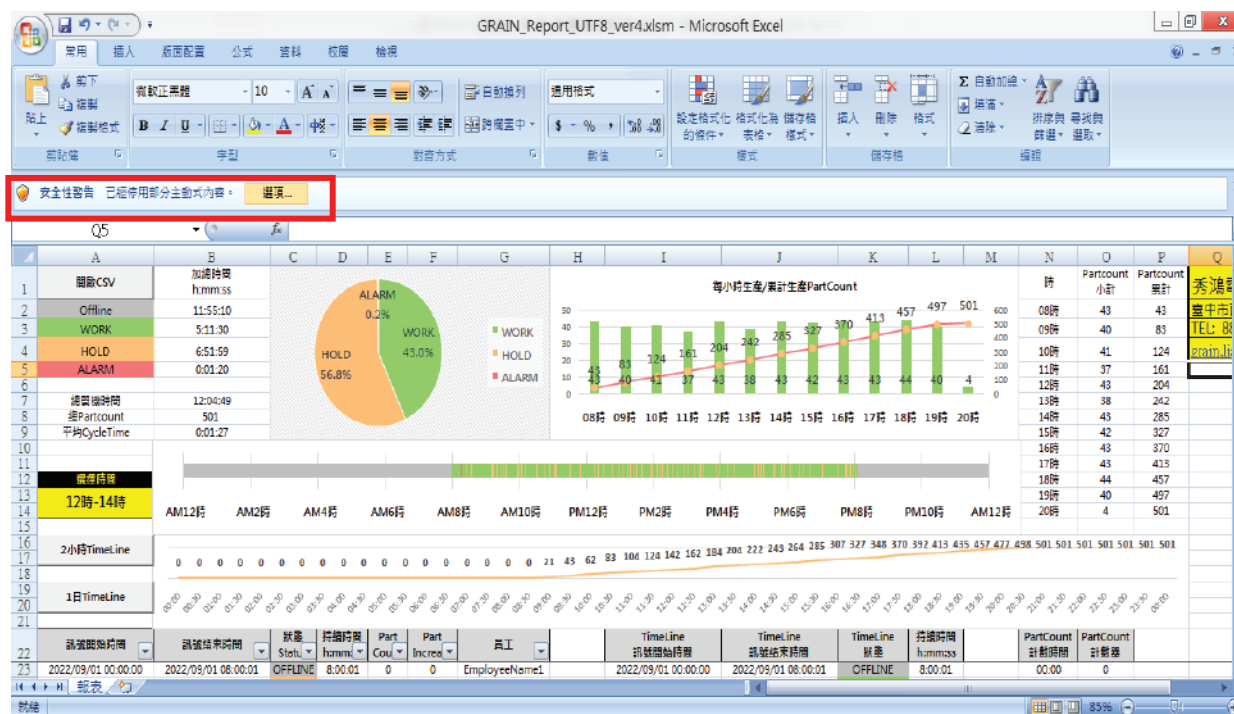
GRAIN_Report_UTF8_ver4.xlsm - Microsoft Excel

常用 插入 版面配置 公式 資料 校閱 檢視

剪下 複製 複製格式 貼上 剪貼簿
微軟正黑體 10 字型
對齊方式 自動換列 跨欄置中
通用格式 數值
設定格式化的條件 格式化為表格 儲存格樣式 樣式
插入 刪除 格式 儲存格
自動加總 填滿 清除 排序與篩選 尋找與選取 編輯

安全性警告 已經停用部分主動式內容。 選項...

Q5

| | A | B |
|---|---|---|
| 1 | 開啟CSV | 加總時間 h:mm:ss |
| 2 | Offline | 11:55:10 |
| 3 | WORK | 5:11:30 |
| 4 | HOLD | 6:51:59 |
| 5 | ALARM | 0:01:20 |
| 7 | 總開機時間 | 12:04:49 |
| 8 | 總Partcount | 501 |
| 9 | 平均CycleTime | 0:01:27 |

ALARM 0.2%
WORK 43.0%
HOLD 56.8%
WORK HOLD ALARM

每小時生產/累計生產PartCount
50 40 30 20 10 0
600 500 400 300 200 100 0
43 83 124 161 204 242 285 327 370 413 457 497 501
43 40 41 37 43 38 43 42 43 43 44 40 4
08時 09時 10時 11時 12時 13時 14時 15時 16時 17時 18時 19時 20時

| 時 | Partcount 小計 | Partcount 累計 |
|---|---|---|
| 08時 | 43 | 43 |
| 09時 | 40 | 83 |
| 10時 | 41 | 124 |
| 11時 | 37 | 161 |
| 12時 | 43 | 204 |
| 13時 | 38 | 242 |
| 14時 | 43 | 285 |
| 15時 | 42 | 327 |
| 16時 | 43 | 370 |
| 17時 | 43 | 413 |
| 18時 | 44 | 457 |
| 19時 | 40 | 497 |
| 20時 | 4 | 501 |

秀鴻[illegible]
臺中市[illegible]
TEL: 8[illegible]
grain.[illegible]

選擇時間
12時-14時

AM12時 AM2時 AM4時 AM6時 AM8時 AM10時 PM12時 PM2時 PM4時 PM6時 PM8時 PM10時 AM12時

2小時TimeLine
0 0 0 0 0 0 0 0 0 0 0 0 0 0 0 0 0 21 43 62 83 104 124 142 162 184 200 222 243 264 285 307 327 348 370 392 413 435 457 477 498 501 501 501 501 501 501 501

1日TimeLine
00:00 00:30 01:00 01:30 02:00 02:30 03:00 03:30 04:00 04:30 05:00 05:30 06:00 06:30 07:00 07:30 08:00 08:30 09:00 09:30 10:00 10:30 11:00 11:30 12:00 12:30 13:00 13:30 14:00 14:30 15:00 15:30 16:00 16:30 17:00 17:30 18:00 18:30 19:00 19:30 20:00 20:30 21:00 21:30 22:00 22:30 23:00 23:30 00:00

| 訊號開始時間 | 訊號結束時間 | 狀態 Statu | 持續時間 h:mm | Part Cou | Part Increa | 員工 | TimeLine 訊號開始時間 | TimeLine 訊號結束時間 | TimeLine 狀態 | 持續時間 h:mm:ss | PartCount 計數時間 | PartCount 計數器 |
|---|---|---|---|---|---|---|---|---|---|---|---|---|
| 2022/09/01 00:00:00 | 2022/09/01 08:00:01 | OFFLINE | 8:00:01 | 0 | 0 | EmployeeName1 | 2022/09/01 00:00:00 | 2022/09/01 08:00:01 | OFFLINE | 8:00:01 | 00:00 | 0 |

報表
就緒 85%